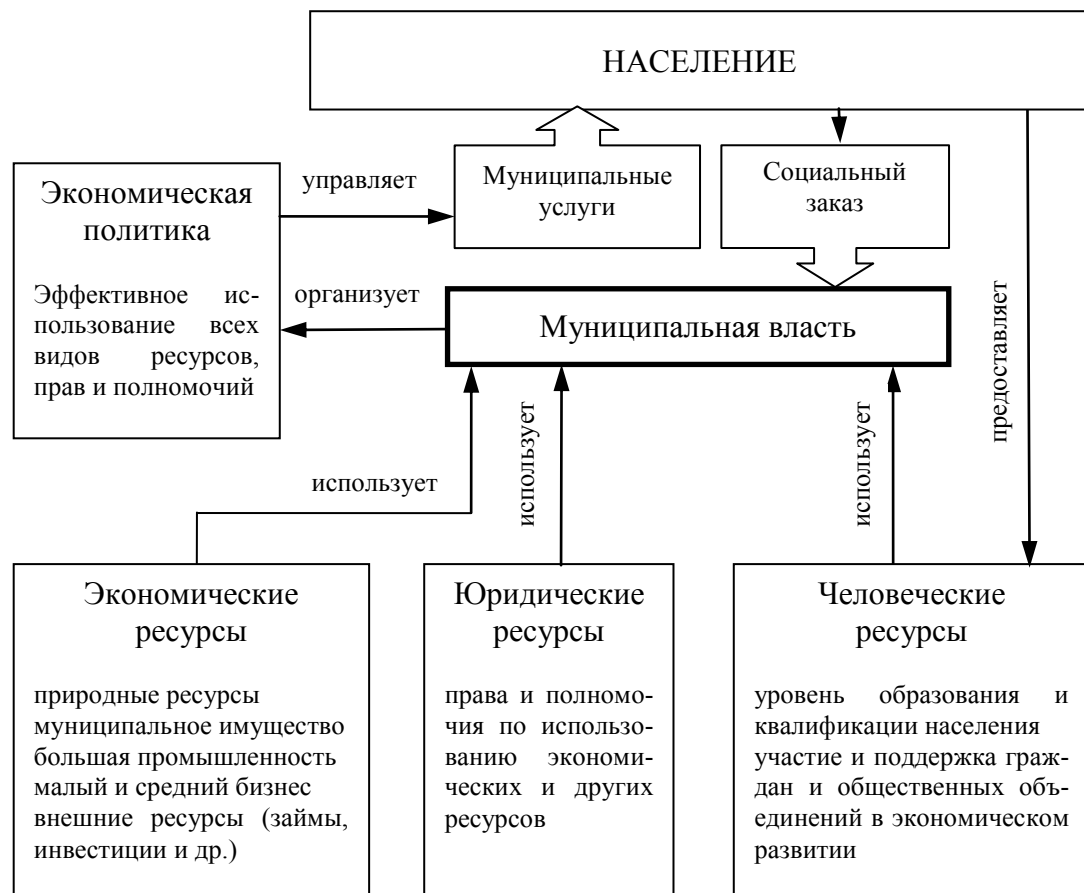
НАСЕЛЕНИЕ

Экономическая политика

Эффективное использование всех видов ресурсов, прав и полномочий

управляет

Муниципальные услуги

Социальный заказ

организует

Муниципальная власть

предоставляет

использует

использует

использует

Экономические ресурсы

природные ресурсы
муниципальное имущество
большая промышленность
малый и средний бизнес
внешние ресурсы (займы, инвестиции и др.)

Юридические ресурсы

права и полномочия по использованию экономических и других ресурсов

Человеческие ресурсы

уровень образования и квалификации населения
участие и поддержка граждан и общественных объединений в экономическом развитии